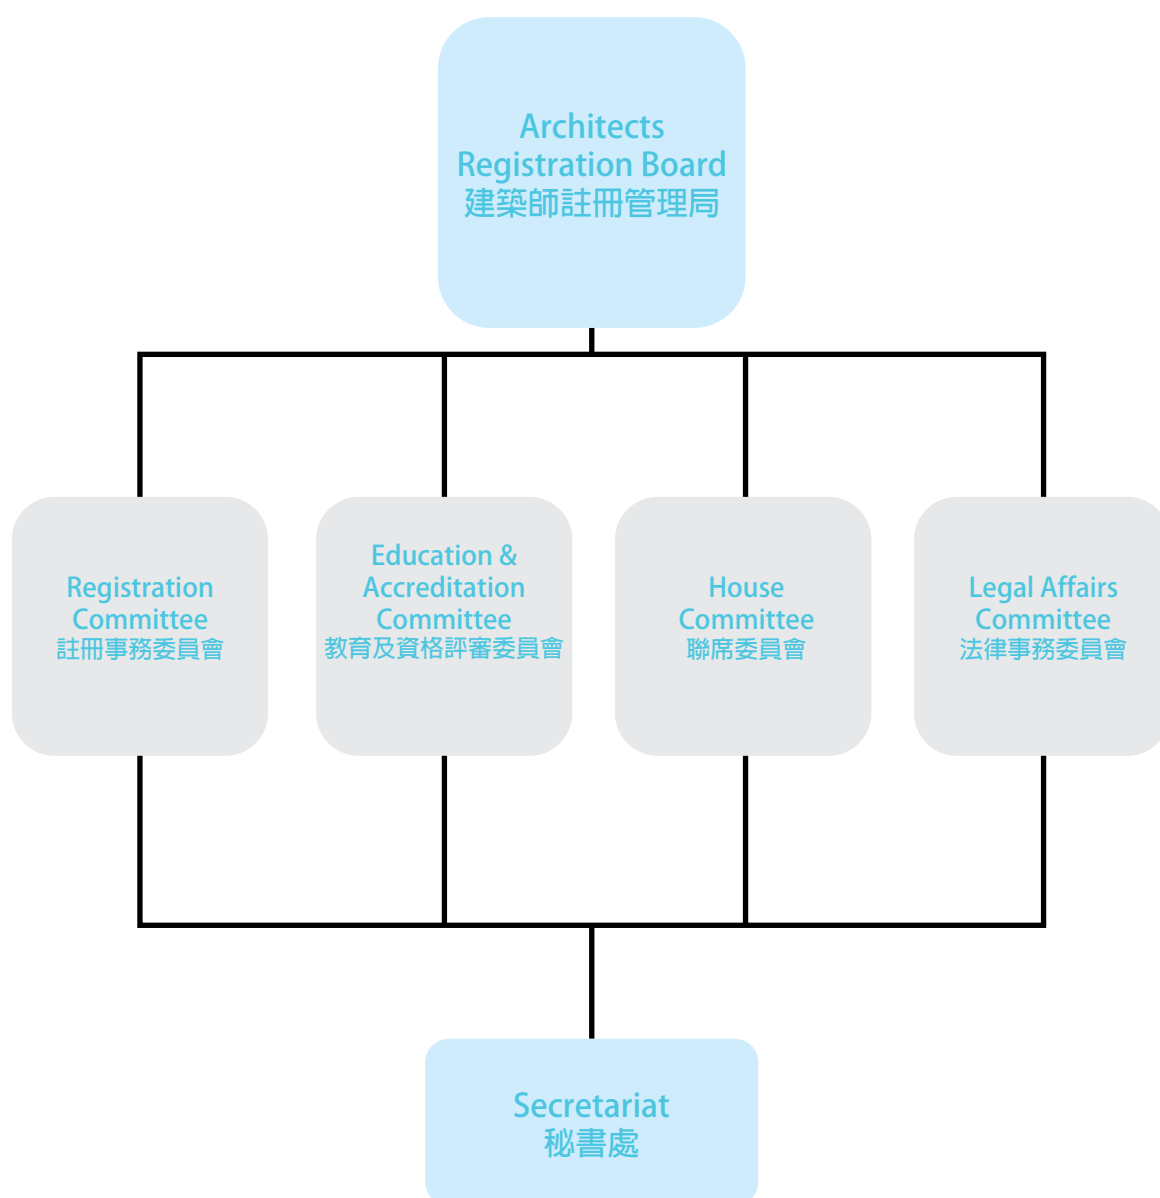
Architects
Registration Board
建築師註冊管理局

Registration
Committee
註冊事務委員會

Education &
Accreditation
Committee
教育及資格評審委員會

House
Committee
聯席委員會

Legal Affairs
Committee
法律事務委員會

Secretariat
秘書處